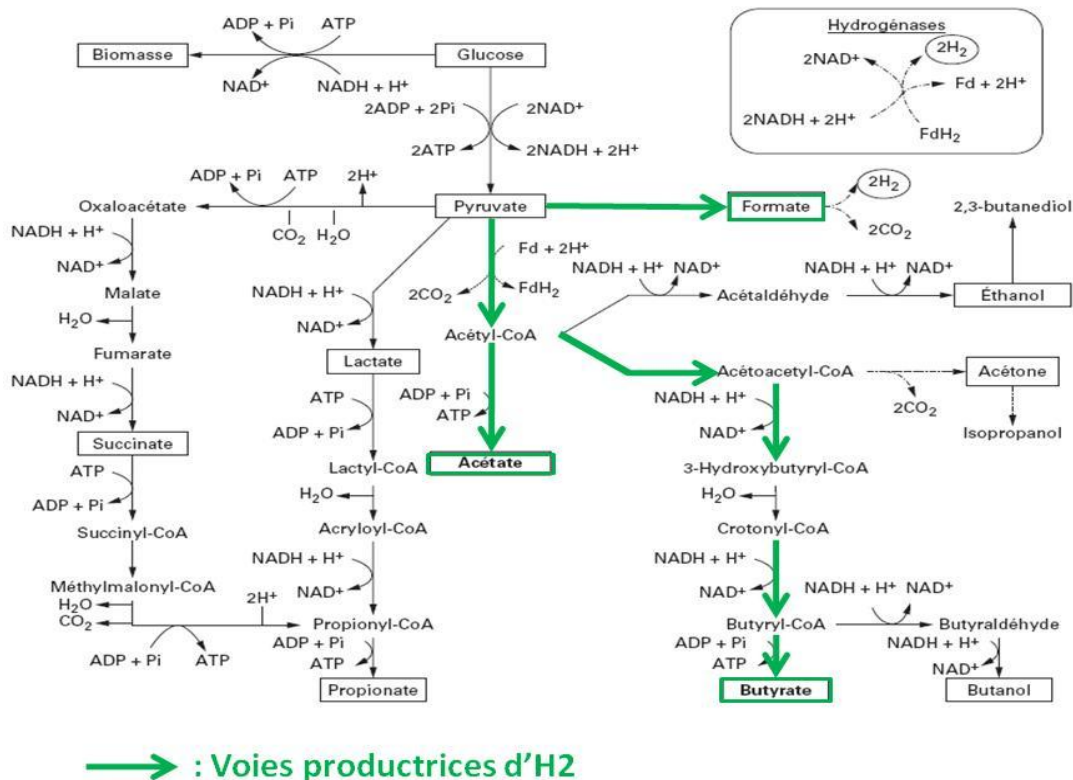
Hydrogénases
2NAD+
$2H_2$
Fd + 2H+
2NADH + 2H+
$FdH_2$

ADP + Pi
ATP
Biomasse
Glucose
NAD+
NADH + H+
2ADP + 2Pi
2NAD+
2ATP
2NADH + 2H+

ADP + Pi
ATP
2H+
Oxaloacétate
$CO_2$
$H_2O$
Pyruvate
Formate
$2H_2$
$2CO_2$
2,3-butanediol

NADH + H+
NAD+
Malate
$H_2O$
Fumarate
NADH + H+
NAD+
Succinate
ATP
ADP + Pi
Succinyl-CoA
Méthylmalonyl-CoA
$H_2O$
$CO_2$
ADP + Pi
ATP
2H+

NADH + H+
NAD+
Lactate
ATP
ADP + Pi
Lactyl-CoA
$H_2O$
Acryloyl-CoA
NADH + H+
NAD+
Propionyl-CoA
ADP + Pi
ATP
Propionate

Fd + 2H+
$2CO_2$
$FdH_2$
Acétyl-CoA
ADP + Pi
ATP
Acétate

NADH + H+
NAD+
Acétaldéhyde
NADH + H+
NAD+
Éthanol
Acétoacetyl-CoA
Acétone
$2CO_2$
Isopropanol
NADH + H+
NAD+
3-Hydroxybutyryl-CoA
$H_2O$
Crotonyl-CoA
NADH + H+
NAD+
Butyryl-CoA
NADH + H+
NAD+
Butyraldéhyde
ADP + Pi
ATP
NADH + H+
NAD+
Butyrate
Butanol

: Voies productrices d'H2